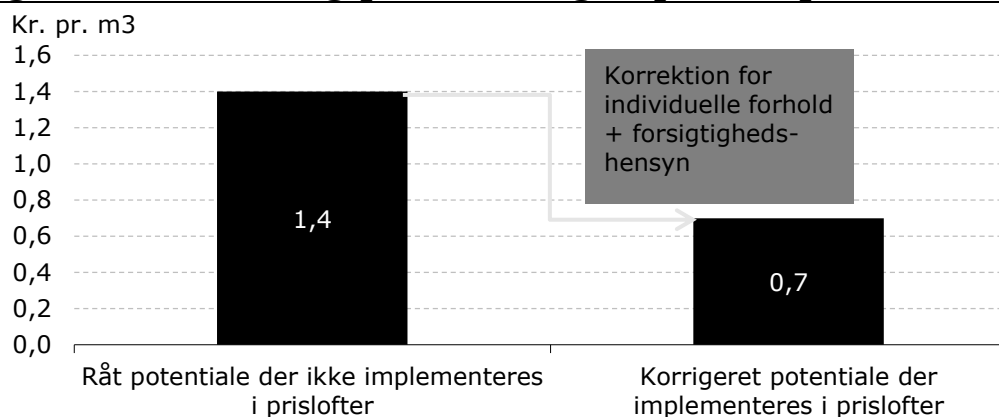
Kr. pr. m3

1,6
1,4
1,2
1,0
0,8
0,6
0,4
0,2
0,0

Korrektion for individuelle forhold + forsigtighedshensyn

1,4

0,7

Råt potentiale der ikke implementeres i prislofter

Korrigeret potentiale der implementeres i prislofter